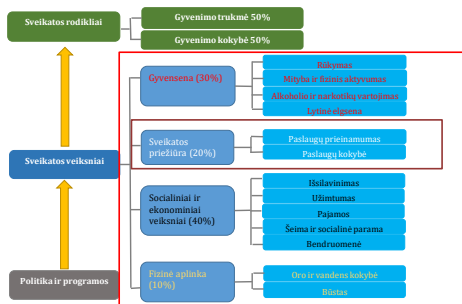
Sveikatos rodikliai

Gyvenimo trukmė 50%

Gyvenimo kokybė 50%

Sveikatos veiksniai

Politika ir programos

Gyvensena (30%)

Rūkymas

Mityba ir fizinis aktyvumas

Alkoholio ir narkotikų vartojimas

Lytinė elgsena

Sveikatos priežiūra (20%)

Paslaugų prieinamumas

Paslaugų kokybė

Socialiniai ir ekonominiai veiksniai (40%)

Išsilavinimas

Užimtumas

Pajamos

Šeima ir socialinė parama

Bendruomenė

Fizinė aplinka (10%)

Oro ir vandens kokybė

Būstas